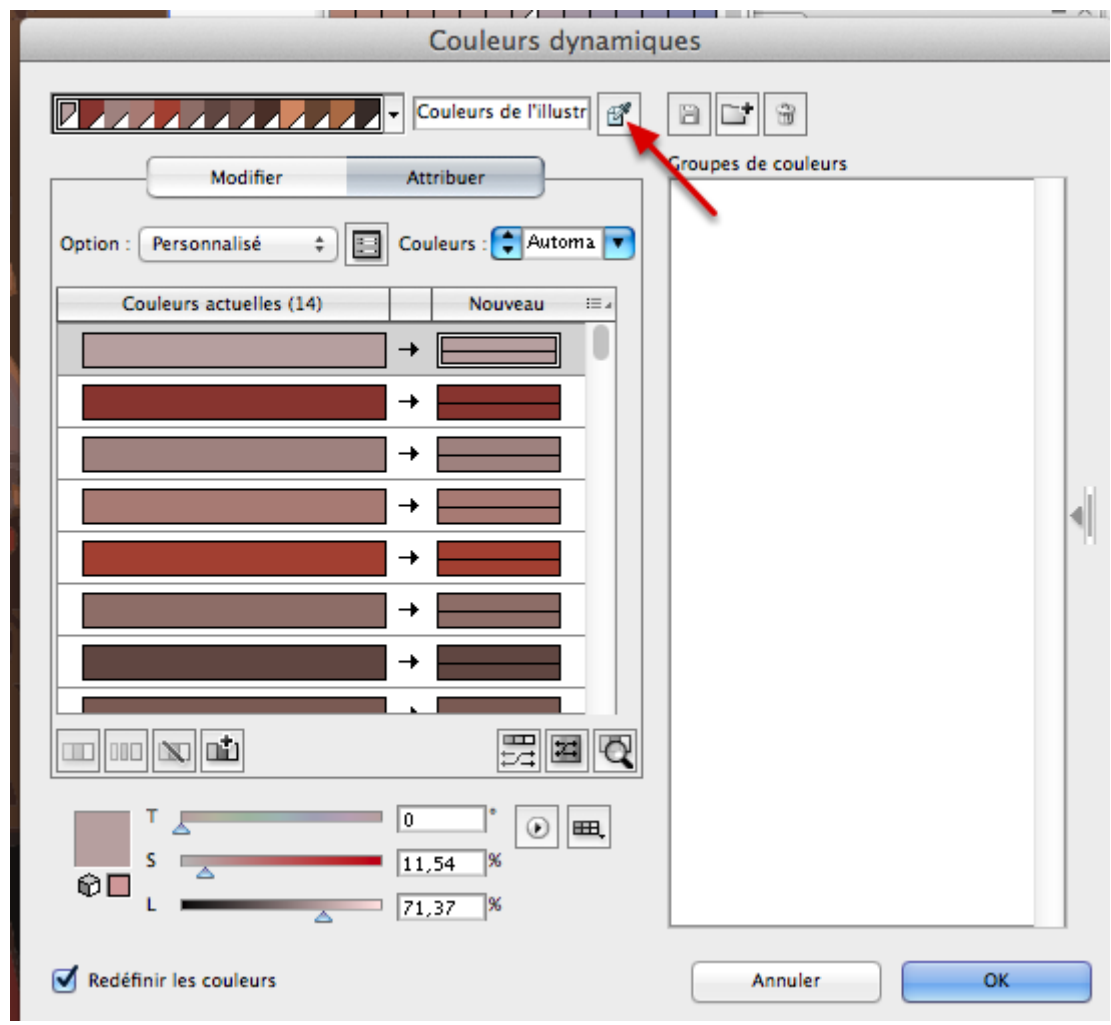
Couleurs dynamiques

Couleurs de l'illustr

Groupes de couleurs

Modifier

Attribuer

Option : Personnalisé

Couleurs : Automa

| Couleurs actuelles (14) | | Nouveau |
|---|---|---|

T 0 °

S 11,54 %

L 71,37 %

Redéfinir les couleurs

Annuler

OK